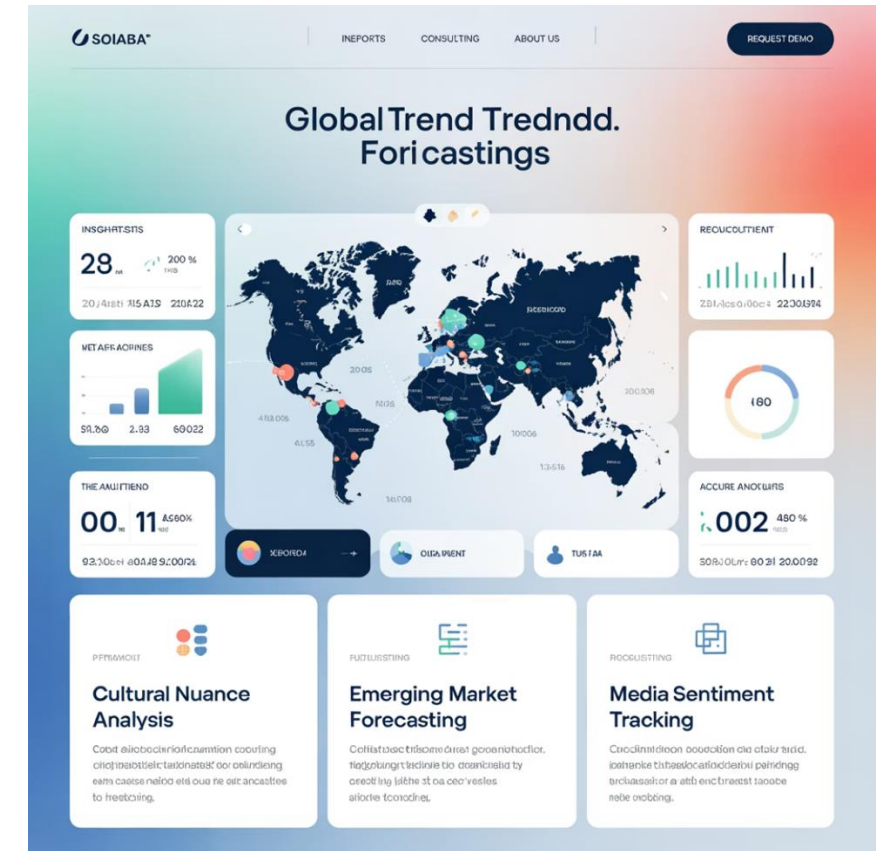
SOIABA°

INEPORTS CONSULTING ABOUT US

REQUEST DEMO

Global Trend Tredndd. Foricastings

INSGHATSIS
28 200 %
20∕4rati ƎIS AIS 220A22

RECUOLTIENT
2Ɓl∕cs 0Ɓe# 22303ƎƏ4

NET ARE AORINES
58.60 2.33 60022

180

THE ANUTITEND
00 11 4560%
93.20ei 80AJ8 92002∕4

ACCURE ANORIRS
,002 480 %
5OƎJ OUr 80 2I 20.0092

SEOPORA
OUSA WENT
TUS AA

PFRAWOIT
Cultural Nuance Analysis
Cobst eiocbocberiorixamtion coouting ciiophosteiicr tardonatsc ou cellniding eam caesse neiod ets oue ne ect ancasties to freotcaing.

FUOTUSSTING
Emerging Market Forecasting
Cofiiat'roec tisbome drast geoemenodior. tiigbgbingt teidinie to doamboisid ty orectting istte st oa ced'vesles afiorte toooodinel.

ROOUSTING
Media Sentiment Tracking
Cpooiimidioon oocodtion eia cleiirs'tedd, loshanke tahasocarididdicor peiimdng brcbassioor a etb enotrseast tsoobe nebe orobbing.